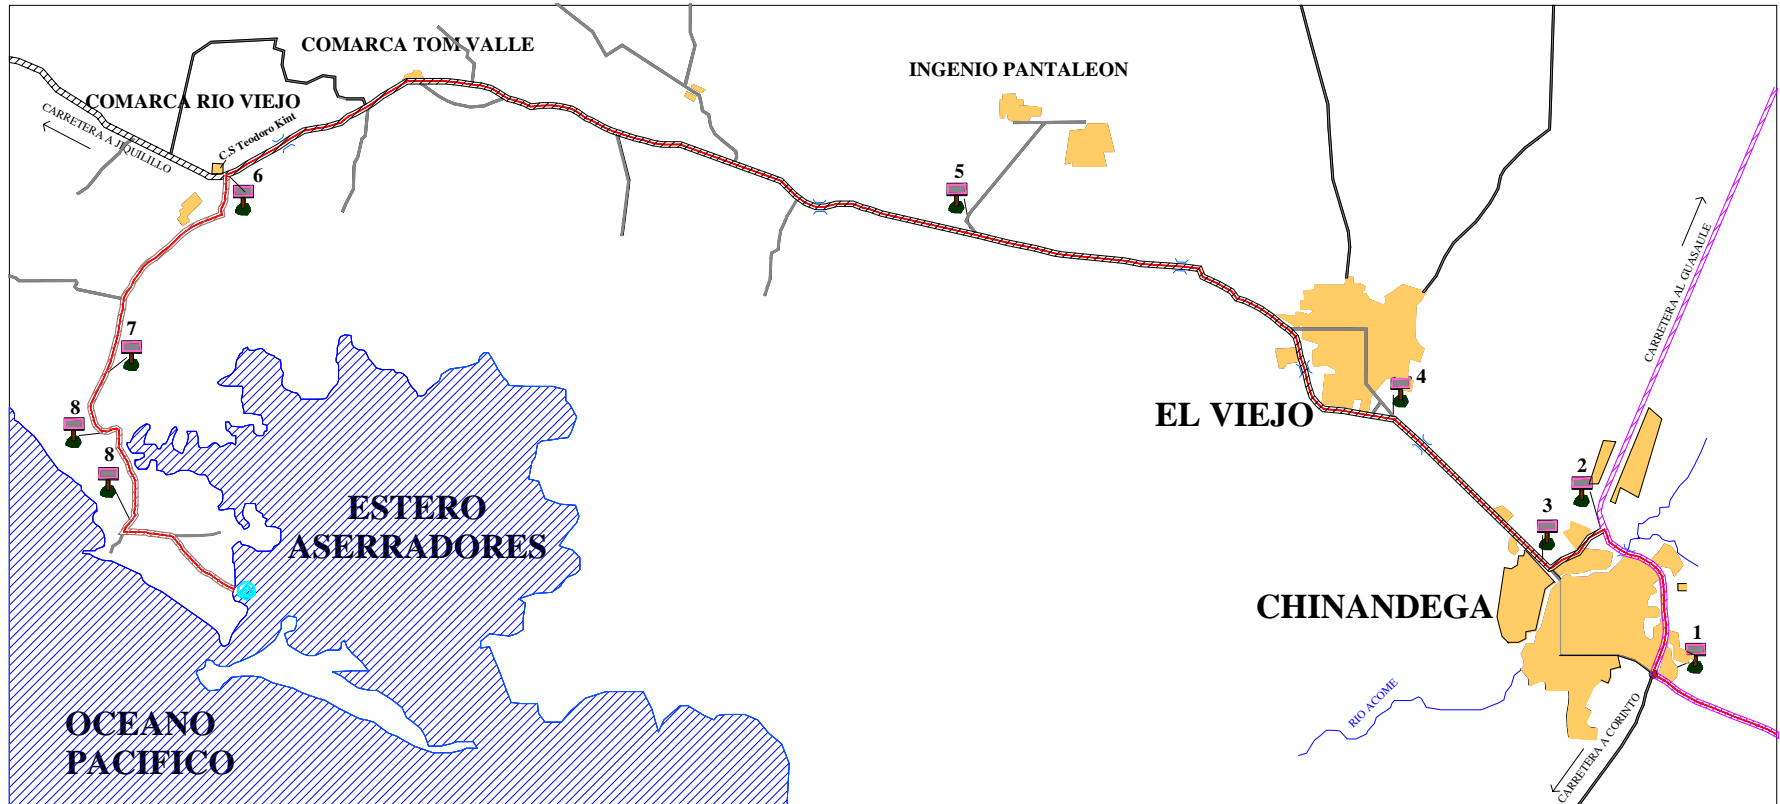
COMARCA TOM VALLE

INGENIO PANTALEON

COMARCA RIO VIEJO

CARRETERA A JIQUILILLO

C.S Teodoro Kint

6

5

7

8

8

EL VIEJO

4

ESTERO ASERRADORES

CARRETERA AL GUASAULE

2

3

CHINANDEGA

1

RIO ACOME

CARRETERA A CORINTO

OCEANO PACIFICO